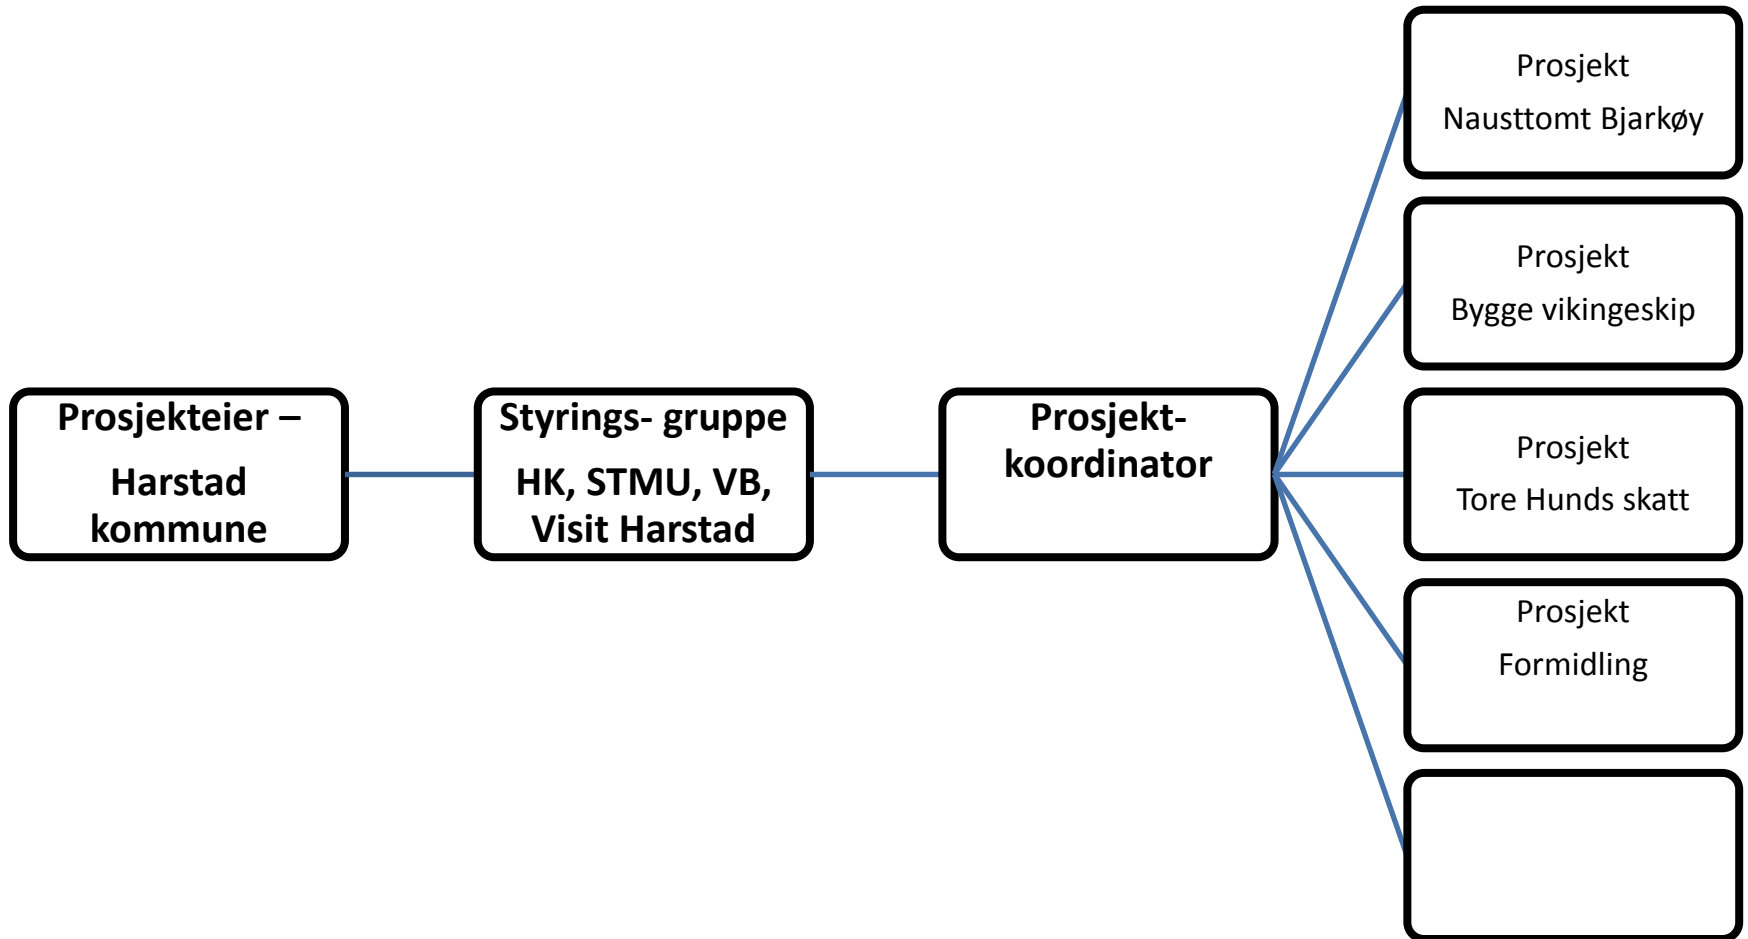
Prosjekteier –

Harstad kommune

Styrings- gruppe

HK, STMU, VB, Visit Harstad

Prosjekt-koordinator

Prosjekt

Nausttomt Bjarkøy

Prosjekt

Bygge vikingeskip

Prosjekt

Tore Hunds skatt

Prosjekt

Formidling